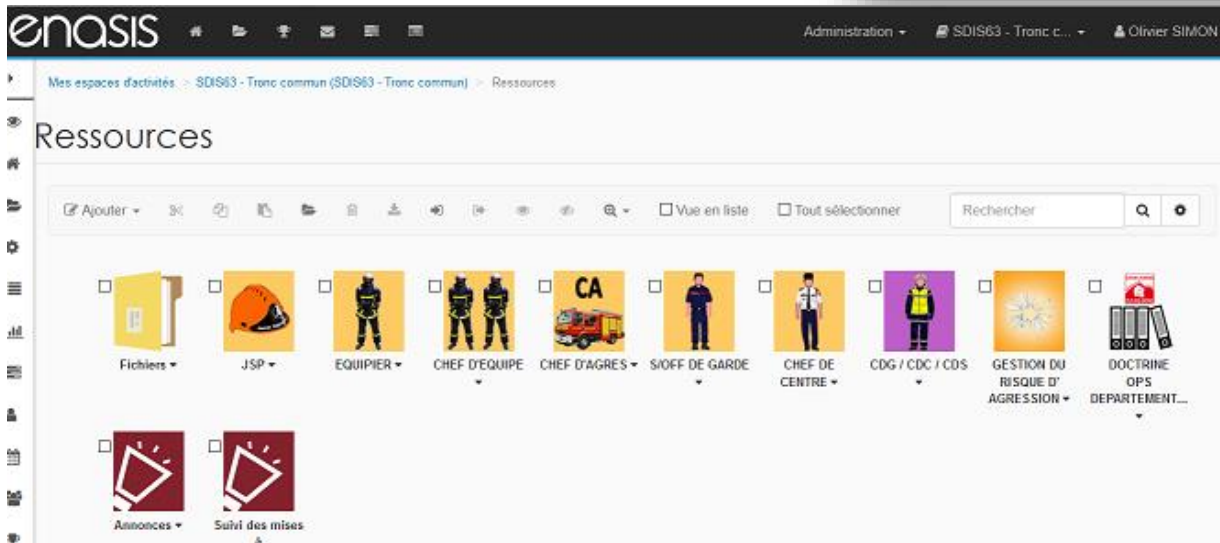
enasis

Administration ▾ SDIS63 - Tronc c... ▾ Olivier SIMON

Mes espaces d'activités > SDIS63 - Tronc commun (SDIS63 - Tronc commun) > Ressources

Ressources

Ajouter ▾ Vue en liste Tout sélectionner Rechercher

Fichiers ▾

JSP ▾

EQUIPIER ▾

CHEF D'EQUIPE ▾

CA

CHEF D'AGRES ▾

S/OFF DE GARDE ▾

CHEF DE CENTRE ▾

CDG / CDC / CDS ▾

GESTION DU RISQUE D' AGRESSION ▾

DOCTRINE OPS DEPARTEMENT... ▾

Annonces ▾

Suivi des mises à